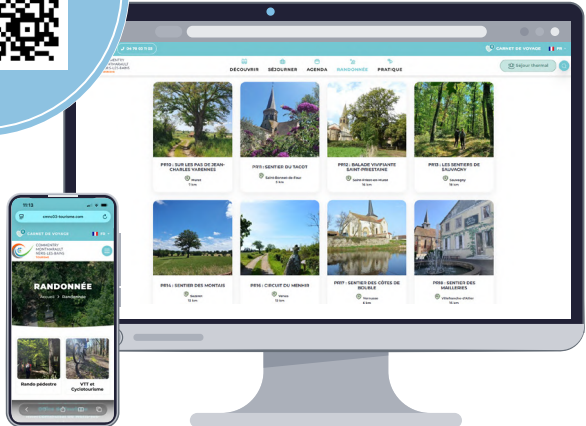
04 70 03 77 25

CARNET DE VOYAGE

FR

DÉCOUVRIR SÉJOURNER AGENDA RANDONNÉE PRATIQUE

Séjour thermal

PR10 : SUR LES PAS DE JEAN-CHARLES VARENNES
Hérisson
7 km

PR11 : SENTIER DU TACOT
Saint-Bonnet-de-Four
5 km

PR12 : BALADE VIVIFIANTE SAINT-PRIESTAINE
Saint-Priest-en-Murat
14 km

PR13 : LES SENTIERS DE SAUVAGNY
Sauvagny
18 km

PR14 : SENTIER DES MONTAIS
Sazeret
12 km

PR15 : CIRCUIT DU MENHIR
Verneix
12 km

PR17 : SENTIER DES CÔTES DE SOUBLE
Vernusse
8 km

PR18 : SENTIER DES MALLERIES
Montluçon
15 km

11:13

comm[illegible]-tourisme.com

CARNET DE VOYAGE

FR

COMMENTRY MONTMARAULT NÉRIS-LES-BAINS

RANDONNÉE

Accueil > Randonnée

Rando pédestre

VTT et Cyclotourisme